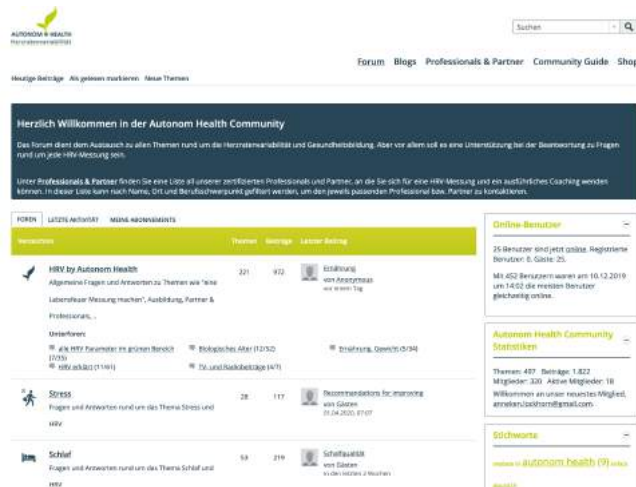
AUTONOM HEALTH
Herzratenvariabilität

Suchen

Forum Blogs Professionals & Partner Community Guide Shop

Heutige Beiträge Als gelesen markieren Neue Themen

Herzlich Willkommen in der Autonom Health Community

Das Forum dient dem Austausch zu allen Themen rund um die Herzratenvariabilität und Gesundheitsbildung. Aber vor allem soll es eine Unterstützung bei der Beantwortung zu Fragen rund um jede HRV-Messung sein.

Unter Professionals & Partner finden Sie eine Liste all unserer zertifizierten Professionals und Partner, an die Sie sich für eine HRV-Messung und ein ausführliches Coaching wenden können. In dieser Liste kann nach Name, Ort und Berufsschwerpunkt gefiltert werden, um den jeweils passenden Professional bzw. Partner zu kontaktieren.

FOREN LETZTE AKTIVITÄT MEINE ABONNEMENTS

| Verzeichnis | Themen | Beiträge | Letzter Beitrag |
|---|---|---|---|
| HRV by Autonom Health<br>Allgemeine Fragen und Antworten zu Themen wie "eine Lebensfeuer Messung machen", Ausbildung, Partner & Professionals, ..<br>Unterforen:<br>alle HRV Parameter im grünen Bereich (7/35) Biologisches Alter (12/52) Ernährung, Gewicht (5/34) HRV erklärt (11/61) TV- und Radiobeiträge (4/7) | 221 | 972 | Erfahrung<br>von Anonymous<br>vor einem Tag |
| Stress<br>Fragen und Antworten rund um das Thema Stress und HRV | 28 | 117 | Recommandations for improving<br>von Gästen<br>01.04.2020, 07:07 |
| Schlaf<br>Fragen und Antworten rund um das Thema Schlaf und HRV | 53 | 219 | Schlafqualität<br>von Gästen<br>in den letzten 2 Wochen |

Online-Benutzer

25 Benutzer sind jetzt online. Registrierte Benutzer: 0, Gäste: 25.

Mit 452 Benutzern waren am 10.12.2019 um 14:02 die meisten Benutzer gleichzeitig online.

Autonom Health Community Statistiken

Themen: 497 Beiträge: 1.822
Mitglieder: 320 Aktive Mitglieder: 19
Willkommen an unser neuestes Mitglied, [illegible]

Stichworte

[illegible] autonom health (9) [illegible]